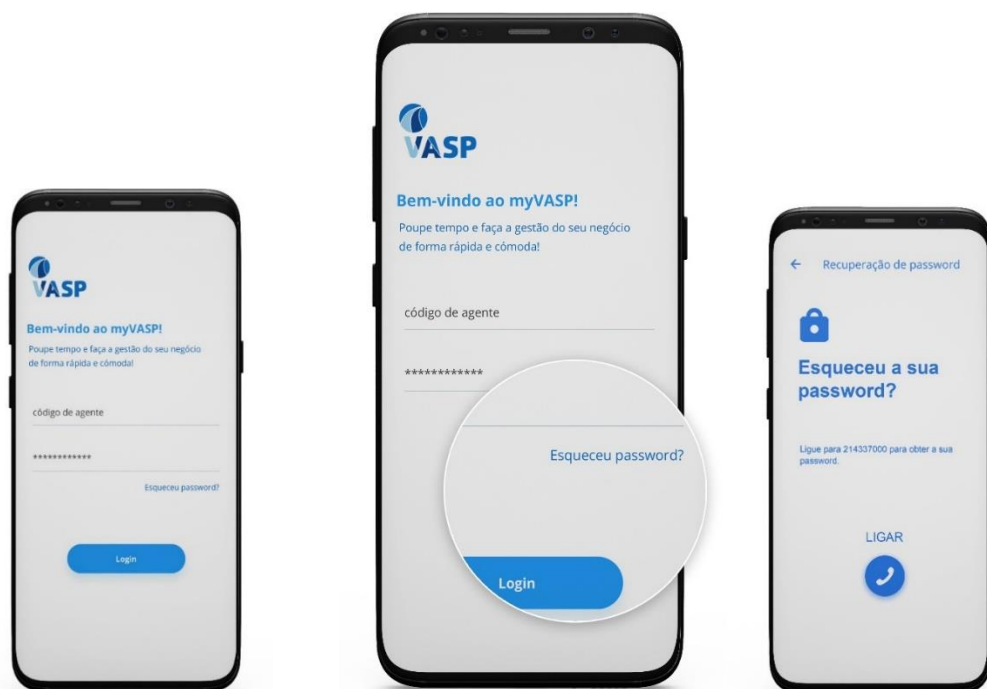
VASP

Bem-vindo ao myVASP!

Poupe tempo e faça a gestão do seu negócio de forma rápida e cómoda!

código de agente

************

Esqueceu password?

Login

VASP

Bem-vindo ao myVASP!

Poupe tempo e faça a gestão do seu negócio de forma rápida e cómoda!

código de agente

************

Esqueceu password?

Login

← Recuperação de password

Esqueceu a sua password?

Ligue para 214337000 para obter a sua password.

LIGAR